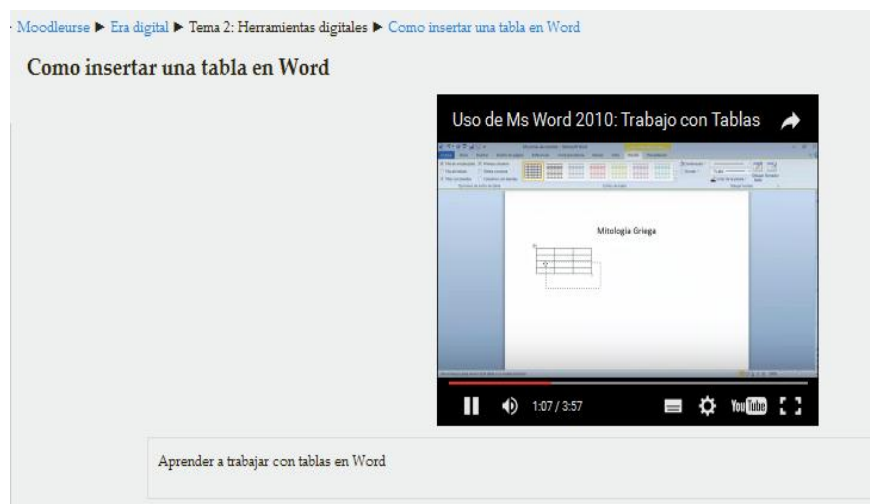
Moodleurse ▶ Era digital ▶ Tema 2: Herramientas digitales ▶ Como insertar una tabla en Word

Como insertar una tabla en Word

Uso de Ms Word 2010: Trabajo con Tablas

Mitologia Griega

1:07 / 3:57

YouTube

Aprender a trabajar con tablas en Word